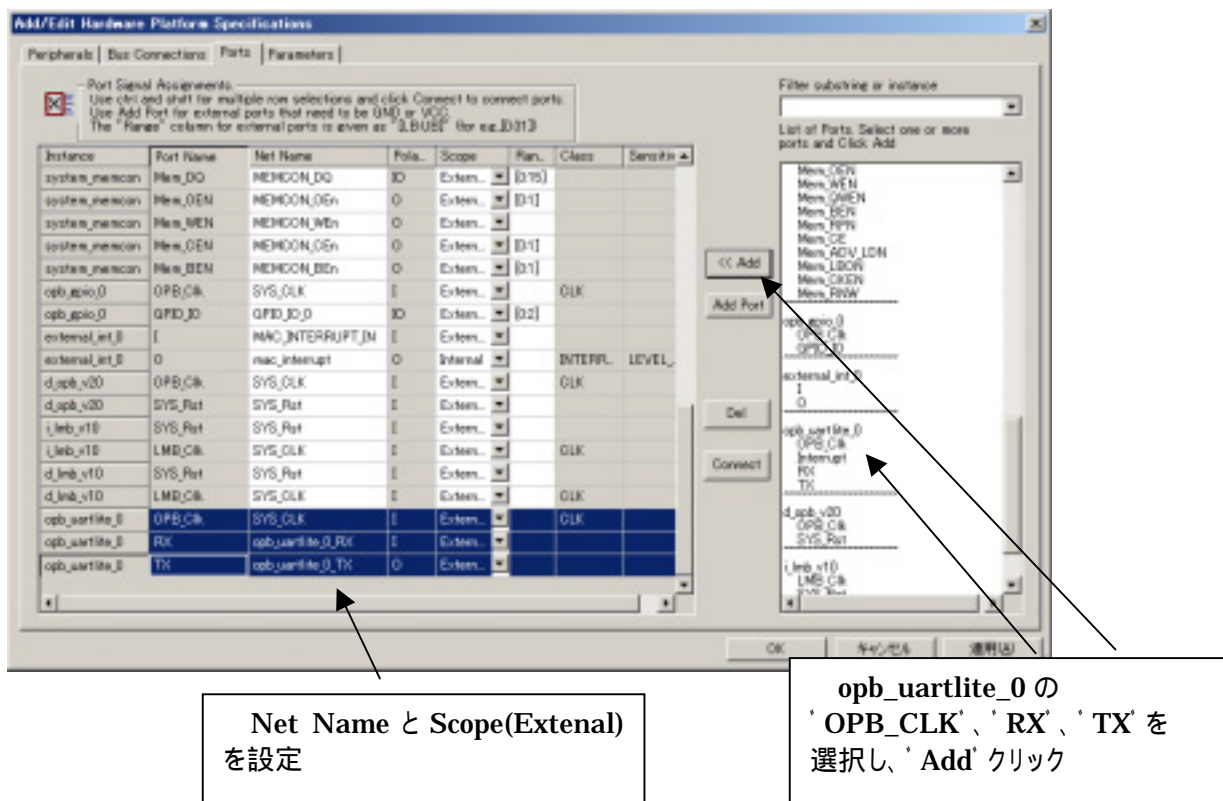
Add/Edit Hardware Platform Specifications

Peripherals | Bus Connections | Ports | Parameters

Port Signal Assignments
Use ctrl and shift for multiple row selections and click Connect to connect ports.
Use Add Port for external ports that need to be GND or VCC
The "Range" column for external ports is given as "[LB:UB]" (for e.g. [0:31])

| Instance | Port Name | Net Name | Pola.. | Scope | Ran.. | Class | Sensitiv |
|---|---|---|---|---|---|---|---|
| system_memcon | Mem_DQ | MEMCON_DQ | IO | Extern... | [0:15] | | |
| system_memcon | Mem_OEN | MEMCON_OEn | O | Extern... | [0:1] | | |
| system_memcon | Mem_WEN | MEMCON_WEn | O | Extern... | | | |
| system_memcon | Mem_CEN | MEMCON_CEn | O | Extern... | [0:1] | | |
| system_memcon | Mem_BEN | MEMCON_BEn | O | Extern... | [0:1] | | |
| opb_gpio_0 | OPB_Clk | SYS_CLK | I | Extern... | | CLK | |
| opb_gpio_0 | GPIO_IO | GPIO_IO_0 | IO | Extern... | [0:2] | | |
| external_int_0 | I | MAC_INTERRUPT_IN | I | Extern... | | | |
| external_int_0 | O | mac_interrupt | O | Internal | | INTERR... | LEVEL_... |
| d_opb_v20 | OPB_Clk | SYS_CLK | I | Extern... | | CLK | |
| d_opb_v20 | SYS_Rst | SYS_Rst | I | Extern... | | | |
| i_lmb_v10 | SYS_Rst | SYS_Rst | I | Extern... | | | |
| i_lmb_v10 | LMB_Clk | SYS_CLK | I | Extern... | | CLK | |
| d_lmb_v10 | SYS_Rst | SYS_Rst | I | Extern... | | | |
| d_lmb_v10 | LMB_Clk | SYS_CLK | I | Extern... | | CLK | |
| opb_uartlite_0 | OPB_Clk | SYS_CLK | I | Extern... | | CLK | |
| opb_uartlite_0 | RX | opb_uartlite_0_RX | I | Extern... | | | |
| opb_uartlite_0 | TX | opb_uartlite_0_TX | O | Extern... | | | |

<< Add
Add Port
Del
Connect

Filter substring or instance

List of Ports. Select one or more ports and Click Add

Mem_OEN
Mem_WEN
Mem_QWEN
Mem_BEN
Mem_RPN
Mem_CE
Mem_ADV_LDN
Mem_LBON
Mem_CKEN
Mem_RNW
opb_gpio_0
OPB_Clk
GPIO_IO
external_int_0
I
O
opb_uartlite_0
OPB_Clk
Interrupt
RX
TX
d_opb_v20
OPB_Clk
SYS_Rst
i_lmb_v10
LMB_Clk
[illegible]

OK
キャンセル
適用(A)

Net Name と Scope(Extenal) を設定

opb_uartlite_0 の 'OPB_CLK'、'RX'、'TX' を選択し、'Add' クリック